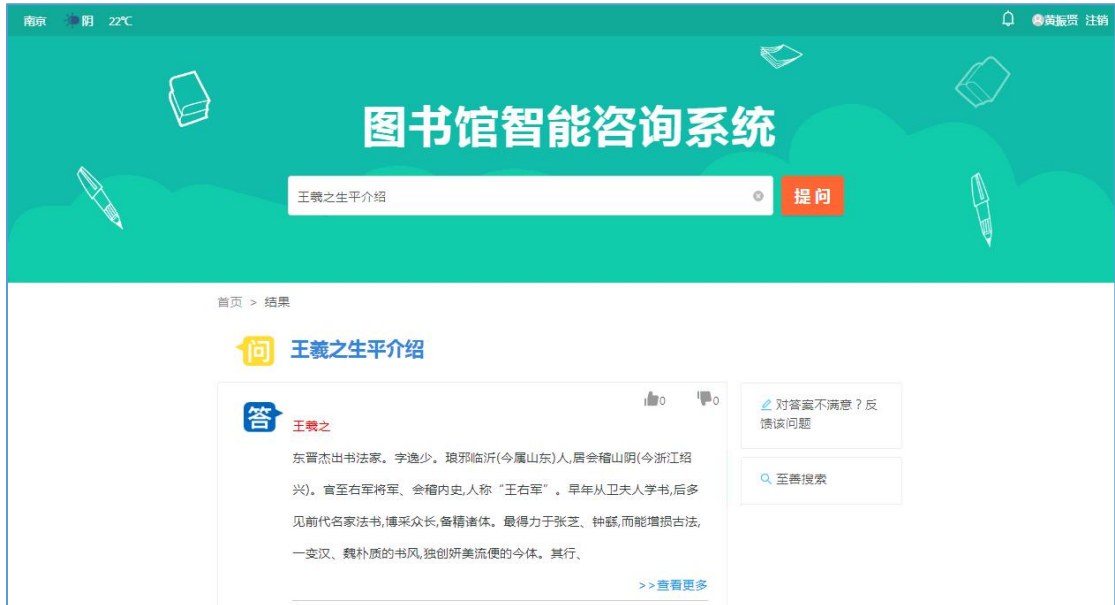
南京 阴 22℃

黄振贤 注销

图书馆智能咨询系统

王羲之生平介绍

提问

首页 > 结果

问 王羲之生平介绍

答

0 0

王羲之

东晋杰出书法家。字逸少。琅邪临沂(今属山东)人,居会稽山阴(今浙江绍兴)。官至右军将军、会稽内史,人称“王右军”。早年从卫夫人学书,后多见前代名家法书,博采众长,备精诸体。最得力于张芝、钟繇,而能增损古法,一变汉、魏朴质的书风,独创妍美流便的今体。其行、

>>查看更多

对答案不满意？反馈该问题

至善搜索